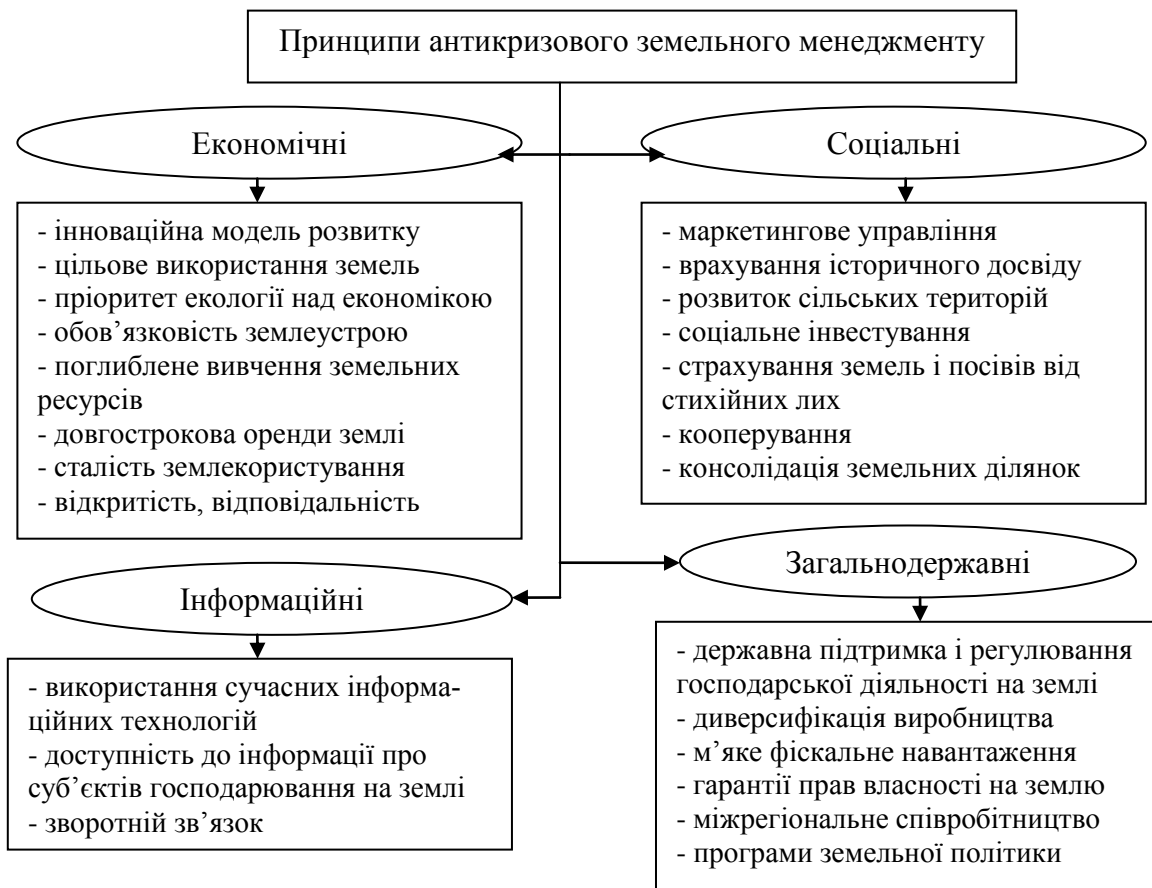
Принципи антикризового земельного менеджменту

Економічні

Соціальні

- інноваційна модель розвитку
- цільове використання земель
- пріоритет екології над економікою
- обов’язковість землеустрою
- поглиблене вивчення земельних ресурсів
- довгострокова оренди землі
- сталість землекористування
- відкритість, відповідальність

- маркетингове управління
- врахування історичного досвіду
- розвиток сільських територій
- соціальне інвестування
- страхування земель і посівів від стихійних лих
- кооперування
- консолідація земельних ділянок

Загальнодержавні

Інформаційні

- використання сучасних інформаційних технологій
- доступність до інформації про суб’єктів господарювання на землі
- зворотній зв’язок

- державна підтримка і регулювання господарської діяльності на землі
- диверсифікація виробництва
- м’яке фіскальне навантаження
- гарантії прав власності на землю
- міжрегіональне співробітництво
- програми земельної політики